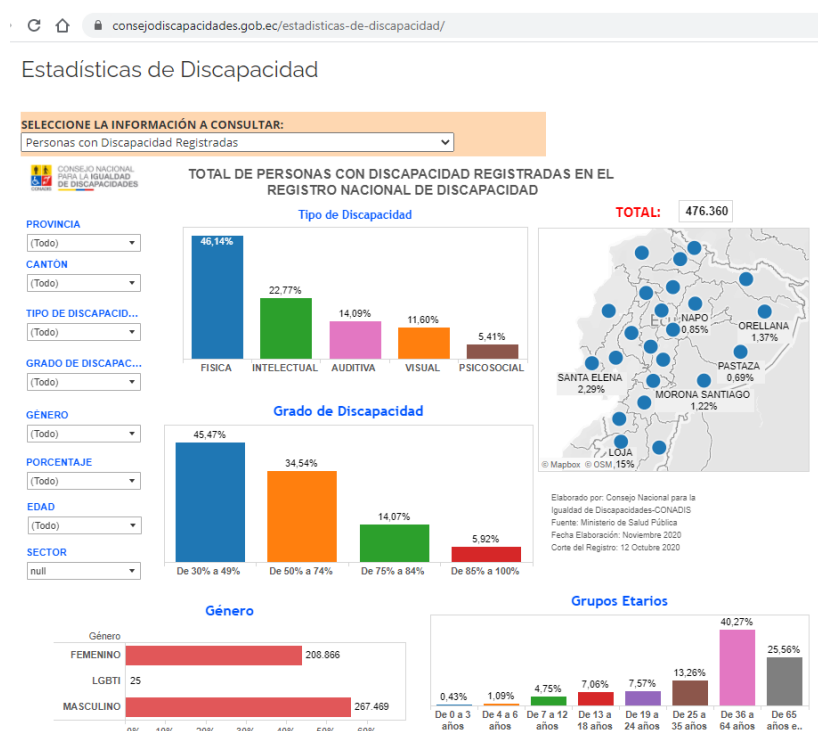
consejodiscapacidades.gob.ec/estadisticas-de-discapacidad/

Estadísticas de Discapacidad

SELECCIONE LA INFORMACIÓN A CONSULTAR:
Personas con Discapacidad Registradas

CONSEJO NACIONAL PARA LA IGUALDAD DE DISCAPACIDADES

TOTAL DE PERSONAS CON DISCAPACIDAD REGISTRADAS EN EL REGISTRO NACIONAL DE DISCAPACIDAD

TOTAL: 476.360

PROVINCIA
(Todo)
CANTÓN
(Todo)
TIPO DE DISCAPACID...
(Todo)
GRADO DE DISCAPAC...
(Todo)
GÉNERO
(Todo)
PORCENTAJE
(Todo)
EDAD
(Todo)
SECTOR
null

Tipo de Discapacidad
46,14% FISICA
22,77% INTELECTUAL
14,09% AUDITIVA
11,60% VISUAL
5,41% PSICOSOCIAL

NAPO 0,85%
ORELLANA 1,37%
PASTAZA 0,69%
SANTA ELENA 2,29%
MORONA SANTIAGO 1,22%
LOJA ,15%
© Mapbox © OSM

Grado de Discapacidad
45,47% De 30% a 49%
34,54% De 50% a 74%
14,07% De 75% a 84%
5,92% De 85% a 100%

Elaborado por: Consejo Nacional para la Igualdad de Discapacidades-CONADIS
Fuente: Ministerio de Salud Pública
Fecha Elaboración: Noviembre 2020
Corte del Registro: 12 Octubre 2020

Género
Género
FEMENINO 208.866
LGBTI 25
MASCULINO 267.469
0% 10% 20% 30% 40% 50% 60%

Grupos Etarios
0,43% De 0 a 3 años
1,09% De 4 a 6 años
4,75% De 7 a 12 años
7,06% De 13 a 18 años
7,57% De 19 a 24 años
13,26% De 25 a 35 años
40,27% De 36 a 64 años
25,56% De 65 años e..